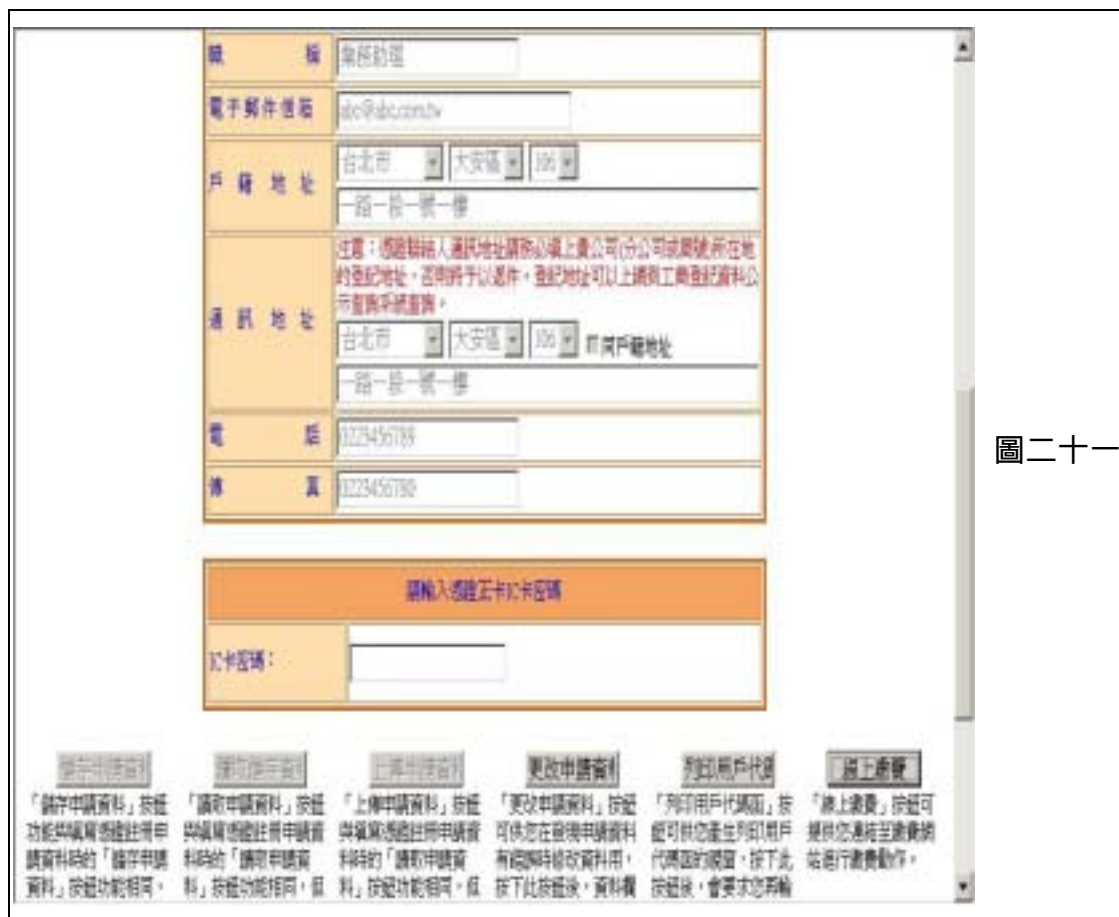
職 稱 業務助理

電子郵件信箱 abc@abc.com.tw

戶 籍 地 址 台北市 大安區 106

一路一段一號一樓

通 訊 地 址 注意：憑證聯絡人通訊地址請務必填上貴公司(分公司或商號)所在地的登記地址，否則將予以退件，登記地址可以上經濟部工商登記資料公示查詢系統查詢。

台北市 大安區 106 同戶籍地址

一路一段一號一樓

電 話 0223456789

傳 真 0223456780

請輸入憑證IC卡密碼

IC卡密碼：

儲存申請資料 「儲存申請資料」按鈕功能與填寫憑證註冊申請資料時的「儲存申請資料」按鈕功能相同，

讀取申請資料 「讀取申請資料」按鈕與填寫憑證註冊申請資料時的「讀取申請資料」按鈕功能相同，但

上傳申請資料 「上傳申請資料」按鈕與填寫憑證註冊申請資料時的「讀取申請資料」按鈕功能相同，但

更改申請資料 「更改申請資料」按鈕可供您在瀏覽申請資料有錯誤時修改資料用，按下此按鈕後，資料欄

列印用戶代號 「列印用戶代號函」按鈕可供您產生列印用戶代號函的頁面，按下此按鈕後，會要求您再輸

線上繳費 「線上繳費」按鈕可提供您連結至繳費網站進行繳費動作。

圖二十一